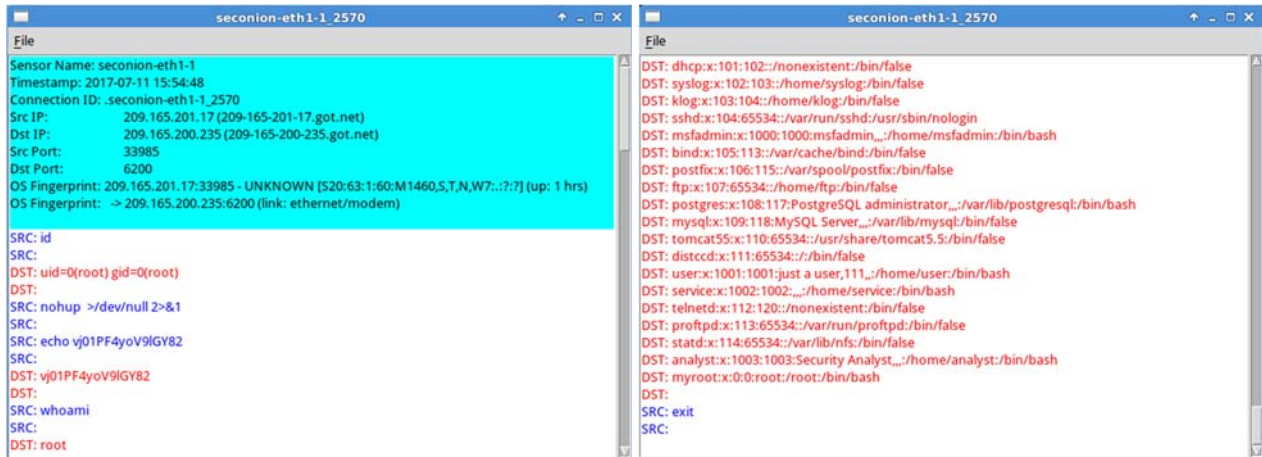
seconion-eth1-1_2570

File

Sensor Name: seconion-eth1-1
Timestamp: 2017-07-11 15:54:48
Connection ID: .seconion-eth1-1_2570
Src IP: 209.165.201.17 (209-165-201-17.got.net)
Dst IP: 209.165.200.235 (209-165-200-235.got.net)
Src Port: 33985
Dst Port: 6200
OS Fingerprint: 209.165.201.17:33985 - UNKNOWN [S20:63:1:60:M1460,S,T,N,W7:.:?:?] (up: 1 hrs)
OS Fingerprint: -> 209.165.200.235:6200 (link: ethernet/modem)

SRC: id
SRC:
DST: uid=0(root) gid=0(root)
DST:
SRC: nohup >/dev/null 2>&1
SRC:
SRC: echo vj01PF4yoV9lGY82
SRC:
DST: vj01PF4yoV9lGY82
DST:
SRC: whoami
SRC:
DST: root

seconion-eth1-1_2570

File

DST: dhcp:x:101:102::/nonexistent:/bin/false
DST: syslog:x:102:103::/home/syslog:/bin/false
DST: klog:x:103:104::/home/klog:/bin/false
DST: sshd:x:104:65534::/var/run/sshd:/usr/sbin/nologin
DST: msfadmin:x:1000:1000:msfadmin,,,:/home/msfadmin:/bin/bash
DST: bind:x:105:113::/var/cache/bind:/bin/false
DST: postfix:x:106:115::/var/spool/postfix:/bin/false
DST: ftp:x:107:65534::/home/ftp:/bin/false
DST: postgres:x:108:117:PostgreSQL administrator,,,:/var/lib/postgresql:/bin/bash
DST: mysql:x:109:118:MySQL Server,,,:/var/lib/mysql:/bin/false
DST: tomcat55:x:110:65534::/usr/share/tomcat5.5:/bin/false
DST: distccd:x:111:65534::/:/bin/false
DST: user:x:1001:1001:just a user,111,,:/home/user:/bin/bash
DST: service:x:1002:1002:,,,:/home/service:/bin/bash
DST: telnetd:x:112:120::/nonexistent:/bin/false
DST: proftpd:x:113:65534::/var/run/proftpd:/bin/false
DST: statd:x:114:65534::/var/lib/nfs:/bin/false
DST: analyst:x:1003:1003:Security Analyst,,,:/home/analyst:/bin/bash
DST: myroot:x:0:0:root:/root:/bin/bash
DST:
SRC: exit
SRC: